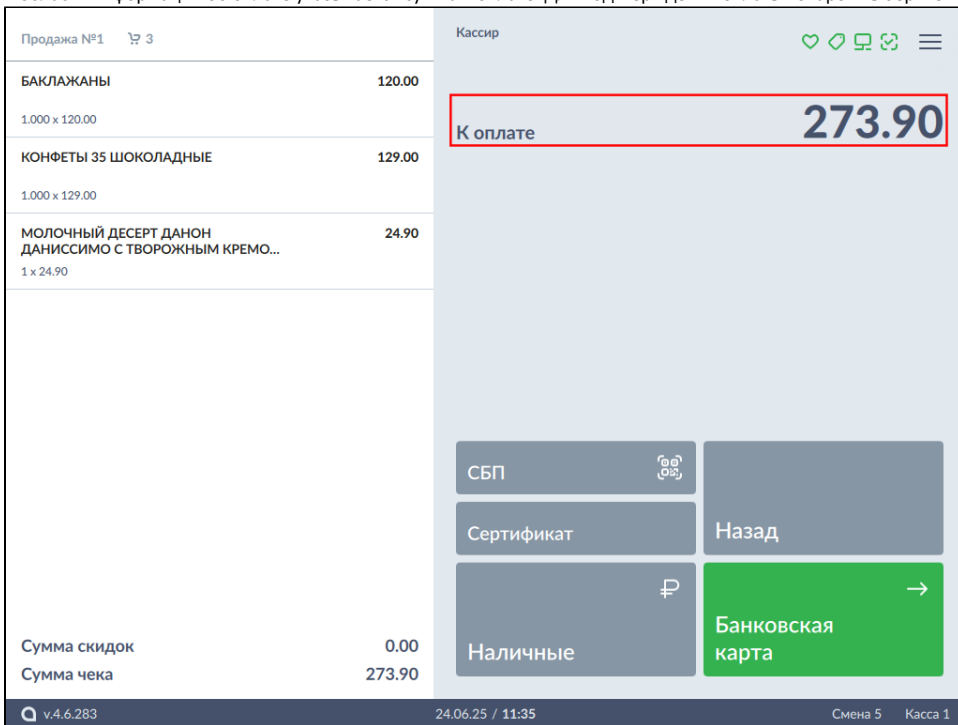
Продажа №1 3

БАКЛАЖАНЫ 120.00

1.000 x 120.00

КОНФЕТЫ 35 ШОКОЛАДНЫЕ 129.00

1.000 x 129.00

МОЛОЧНЫЙ ДЕСЕРТ ДАНОН ДАНИССИМО С ТВОРОЖНЫМ КРЕМО... 24.90

1 x 24.90

Сумма скидок 0.00

Сумма чека 273.90

Кассир

К оплате 273.90

СБП

Сертификат

Назад

Наличные

Банковская карта

v.4.6.283

24.06.25 / 11:35

Смена 5 Касса 1